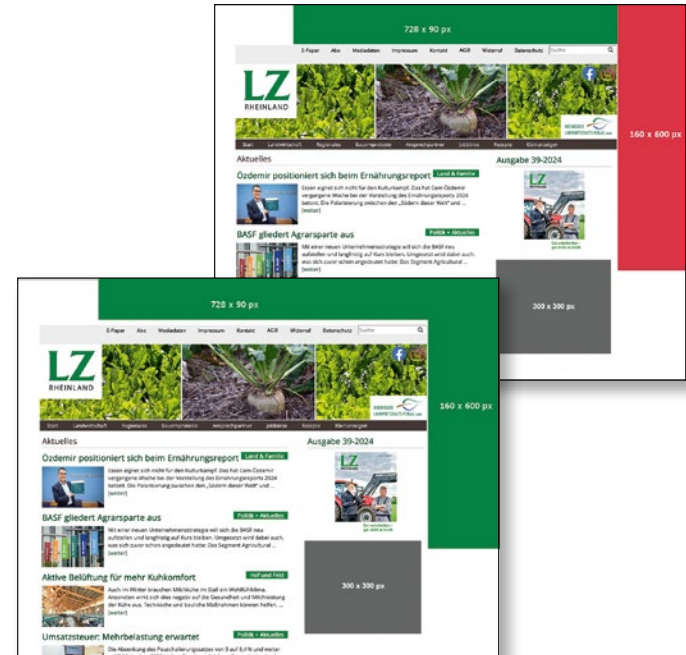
728 x 90 px

E-Paper Abo Mediadaten Impressum Kontakt AGB Widerruf Datenschutz Suche

LZ RHEINLAND

160 x 600 px

Aktuelles

Özdemir positioniert sich beim Ernährungsreport

Land & Familie

[weiter]

BASF gliedert Agrarsparte aus

Politik + Aktuelles

[weiter]

Ausgabe 39-2024

300 x 300 px

728 x 90 px

E-Paper Abo Mediadaten Impressum Kontakt AGB Widerruf Datenschutz Suche

LZ RHEINLAND

160 x 600 px

Aktuelles

Özdemir positioniert sich beim Ernährungsreport

Land & Familie

Essen eignet sich nicht für den Kulturkampf. Das hat Cem Özdemir vergangene Woche bei der Vorstellung des Ernährungsreports 2024 betont. Die Polarisierung zwischen den „Söders dieser Welt" und ...
[weiter]

BASF gliedert Agrarsparte aus

Politik + Aktuelles

Mit einer neuen Unternehmensstrategie will sich die BASF neu aufstellen und langfristig auf Kurs bleiben. Umgesetzt wird dabei auch, was sich zuvor schon angedeutet hatte: Das Segment Agricultural ...
[weiter]

Aktive Belüftung für mehr Kuhkomfort

Hof und Feld

Auch im Winter brauchen Milchkühe im Stall ein Wohlfühlklima. Ansonsten wirkt sich dies negativ auf die Gesundheit und Milchleistung der Kühe aus. Technische und bauliche Maßnahmen können helfen, ...
[weiter]

Umsatzsteuer: Mehrbelastung erwartet

Politik + Aktuelles

Ausgabe 39-2024

LZ

300 x 300 px